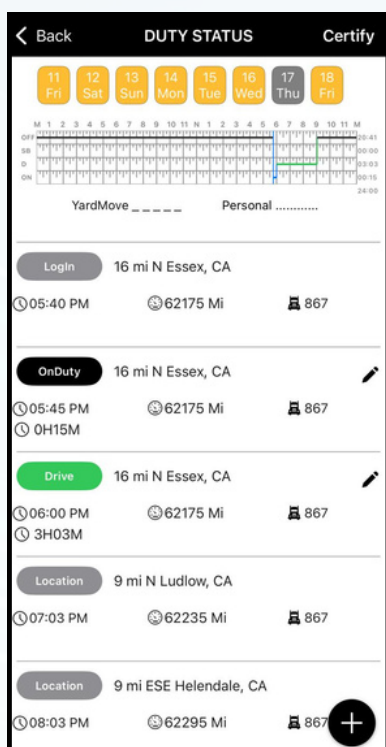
< Back DUTY STATUS Certify

11 Fri 12 Sat 13 Sun 14 Mon 15 Tue 16 Wed 17 Thu 18 Fri

M 1 2 3 4 5 6 7 8 9 10 11 N 1 2 3 4 5 6 7 8 9 10 11 M

OFF
SB
D
ON

20:41
00:00
03:03
00:15
24:00

YardMove _ _ _ _ _ Personal ............

LogIn 16 mi N Essex, CA
05:40 PM 62175 Mi 867

OnDuty 16 mi N Essex, CA
05:45 PM 62175 Mi 867
0H15M

Drive 16 mi N Essex, CA
06:00 PM 62175 Mi 867
3H03M

Location 9 mi N Ludlow, CA
07:03 PM 62235 Mi 867

Location 9 mi ESE Helendale, CA
08:03 PM 62295 Mi 867